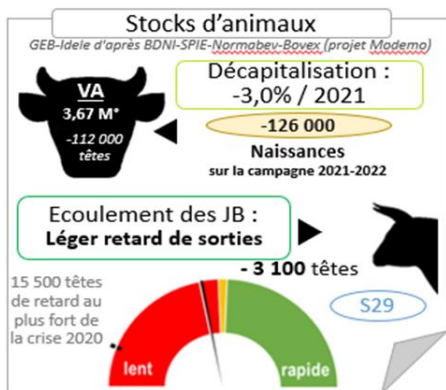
Stocks d'animaux
GEB-Idele d'après BDNI-SPIE-Normabev-Bovex (projet Modemo)

VA
3,67 M°
-112 000 têtes

Décapitalisation :
-3,0% / 2021

-126 000
Naissances
sur la campagne 2021-2022

Ecoulement des JB :
Léger retard de sorties

- 3 100 têtes

15 500 têtes de retard au plus fort de la crise 2020

S29

lent
rapide